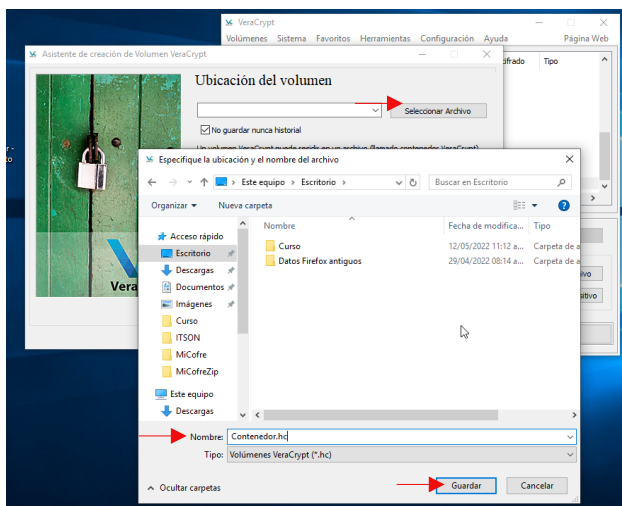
VeraCrypt
Volúmenes Sistema Favoritos Herramientas Configuración Ayuda Página Web
ifrado Tipo
Asistente de creación de Volumen VeraCrypt
Ubicación del volumen
Seleccionar Archivo
No guardar nunca historial
Un volumen VeraCrypt puede residir en un archivo (llamado contenedor VeraCrypt)
Vera
ivo
sitivo
Especifique la ubicación y el nombre del archivo
Este equipo › Escritorio ›
Buscar en Escritorio
Organizar ▾ Nueva carpeta
Acceso rápido
Escritorio
Descargas
Documentos
Imágenes
Curso
ITSON
MiCofre
MiCofreZip
Este equipo
Descargas
| Nombre | Fecha de modifica... | Tipo |
|---|---|---|
| Curso | 12/05/2022 11:12 a... | Carpeta de a |
| Datos Firefox antiguos | 29/04/2022 08:14 a... | Carpeta de a |
Nombre: Contenedor.hc
Tipo: Volúmenes VeraCrypt (*.hc)
Ocultar carpetas
Guardar Cancelar